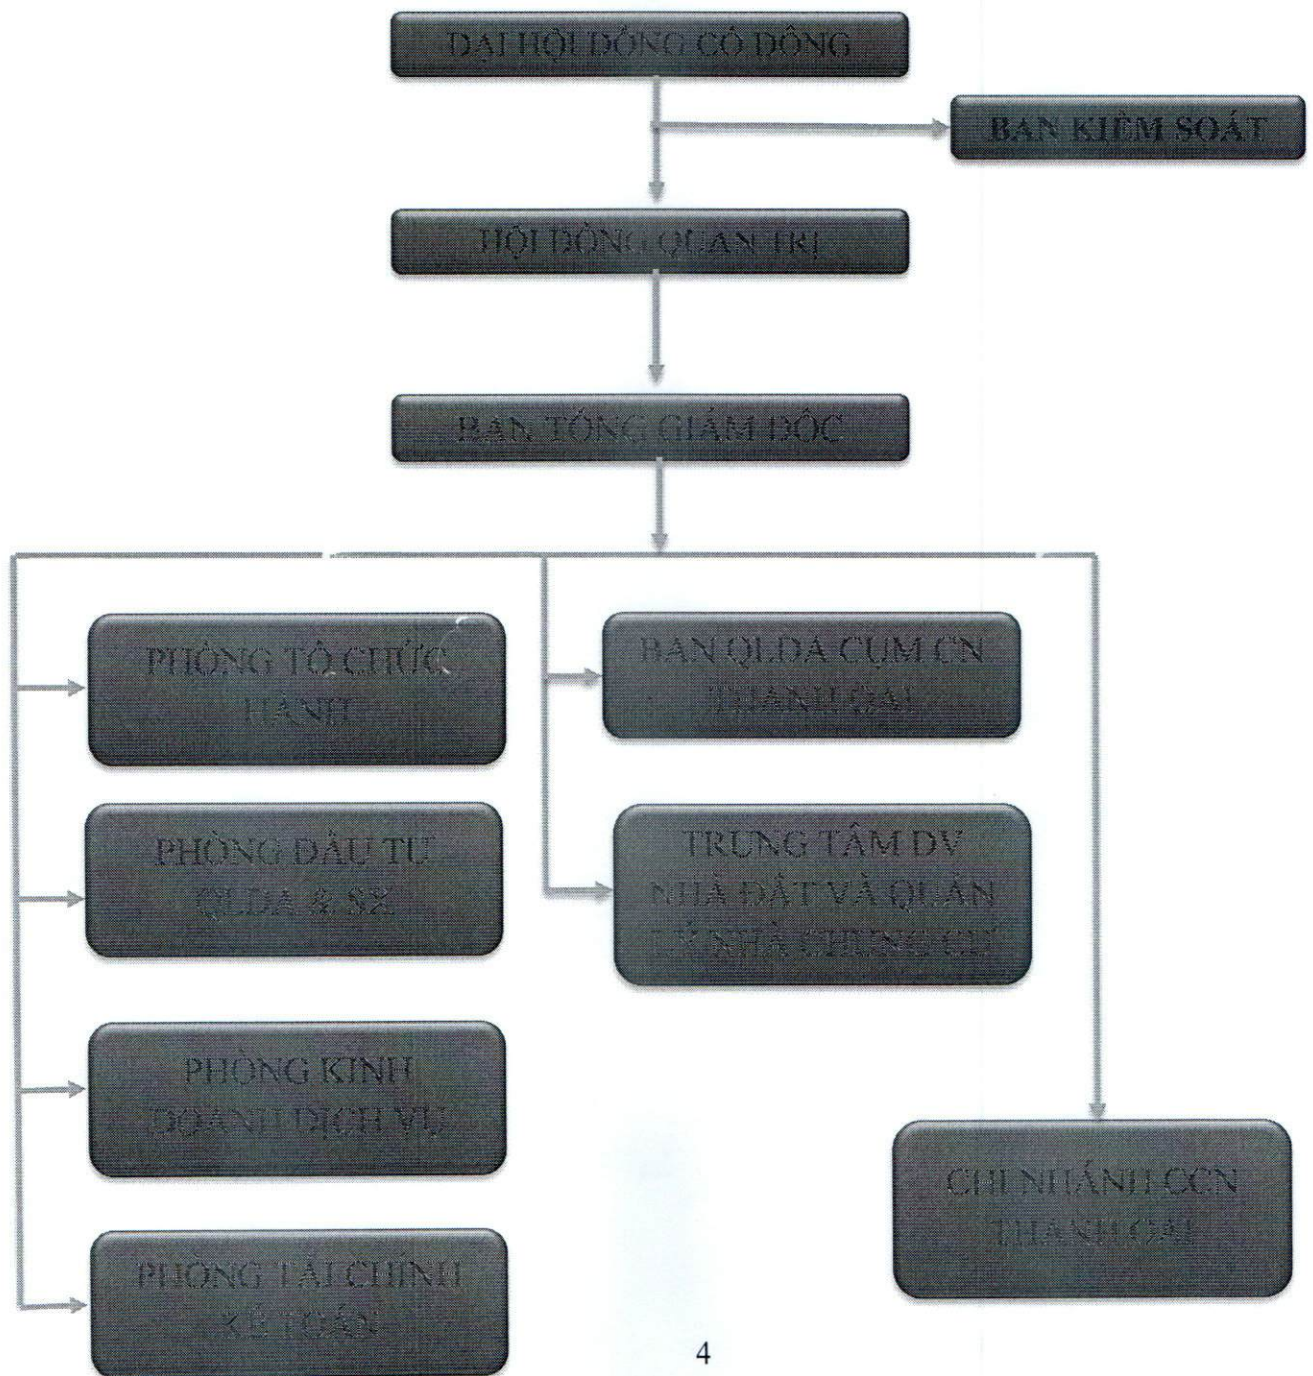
ĐẠI HỘI ĐỒNG CỔ ĐÔNG

BAN KIỂM SOÁT

HỘI ĐỒNG QUẢN TRỊ

BAN TỔNG GIÁM ĐỐC

PHÒNG TỔ CHỨC HÀNH

PHÒNG ĐẦU TƯ QLDA & SX

PHÒNG KINH DOANH DỊCH VỤ

PHÒNG TÀI CHÍNH KẾ TOÁN

BAN QLDA CỤM CN THANH OAI

TRUNG TÂM DV NHÀ ĐẤT VÀ QUẢN LÝ NHÀ CHUNG CƯ

CHI NHÁNH CCN THANH OAI

4